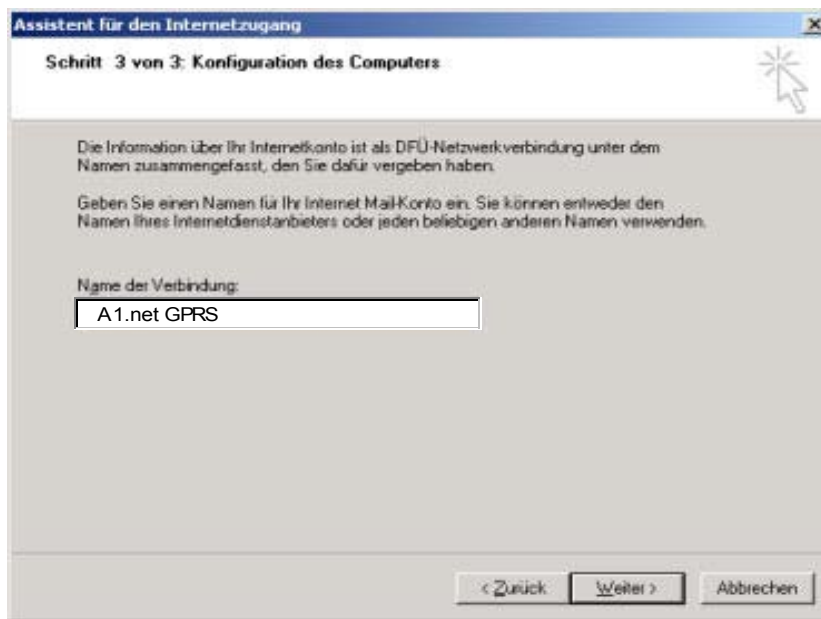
Assistent für den Internetzugang

×

Schritt 3 von 3: Konfiguration des Computers

Die Information über Ihr Internetkonto ist als DFÜ-Netzwerkverbindung unter dem Namen zusammengefasst, den Sie dafür vergeben haben.

Geben Sie einen Namen für Ihr Internet Mail-Konto ein. Sie können entweder den Namen Ihres Internetdienstanbieters oder jeden beliebigen anderen Namen verwenden.

Name der Verbindung:

A1.net GPRS

< Zurück

Weiter >

Abbrechen